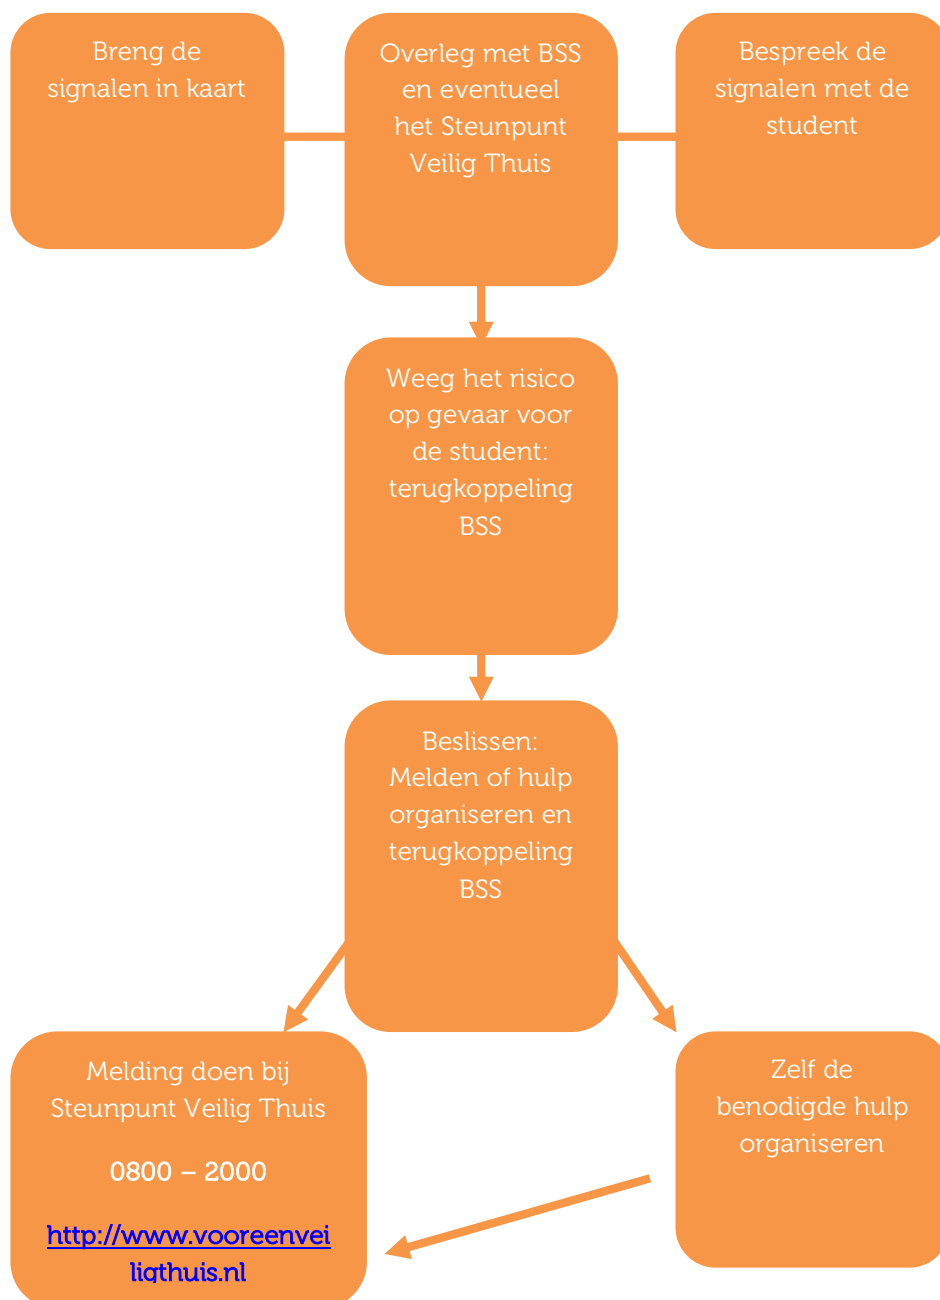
Breng de signalen in kaart

Overleg met BSS en eventueel het Steunpunt Veilig Thuis

Bespreek de signalen met de student

Weeg het risico op gevaar voor de student: terugkoppeling BSS

Beslissen: Melden of hulp organiseren en terugkoppeling BSS

Melding doen bij Steunpunt Veilig Thuis

0800 – 2000

http://www.vooreenveiligthuis.nl

Zelf de benodigde hulp organiseren